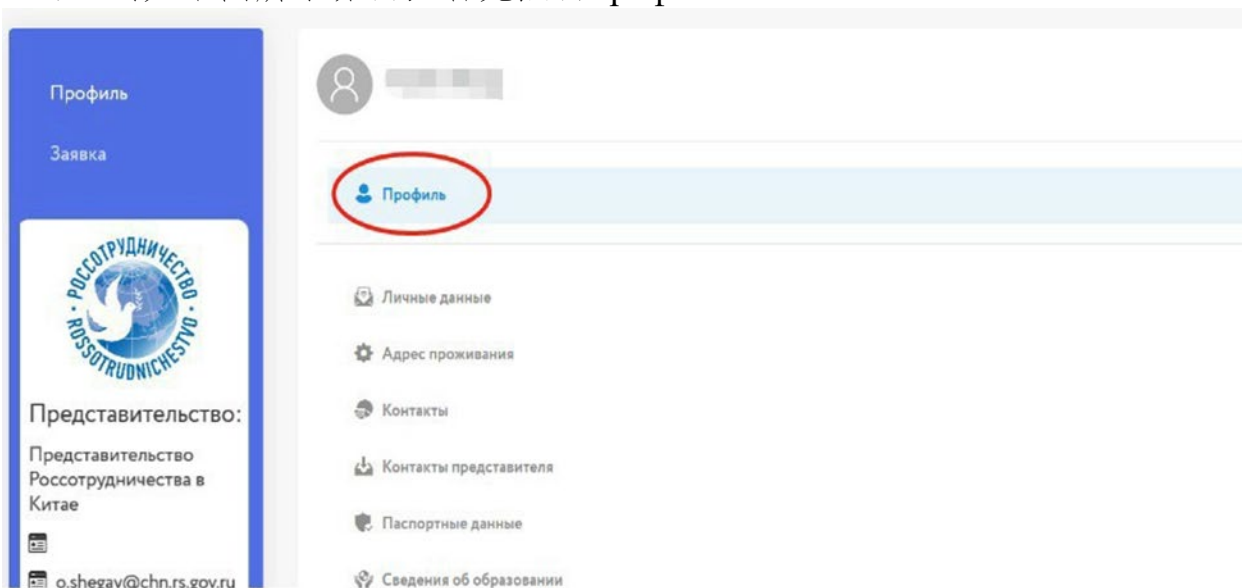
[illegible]

Профиль

Заявка

РОССОТРУДНИЧЕСТВО

ROSSOTRUDNICHESTVO

Представительство:

Представительство Россотрудничества в Китае

o.shegay@chn.rs.gov.ru

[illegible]

Профиль

Личные данные

Адрес проживания

Контакты

Контакты представителя

Паспортные данные

Сведения об образовании